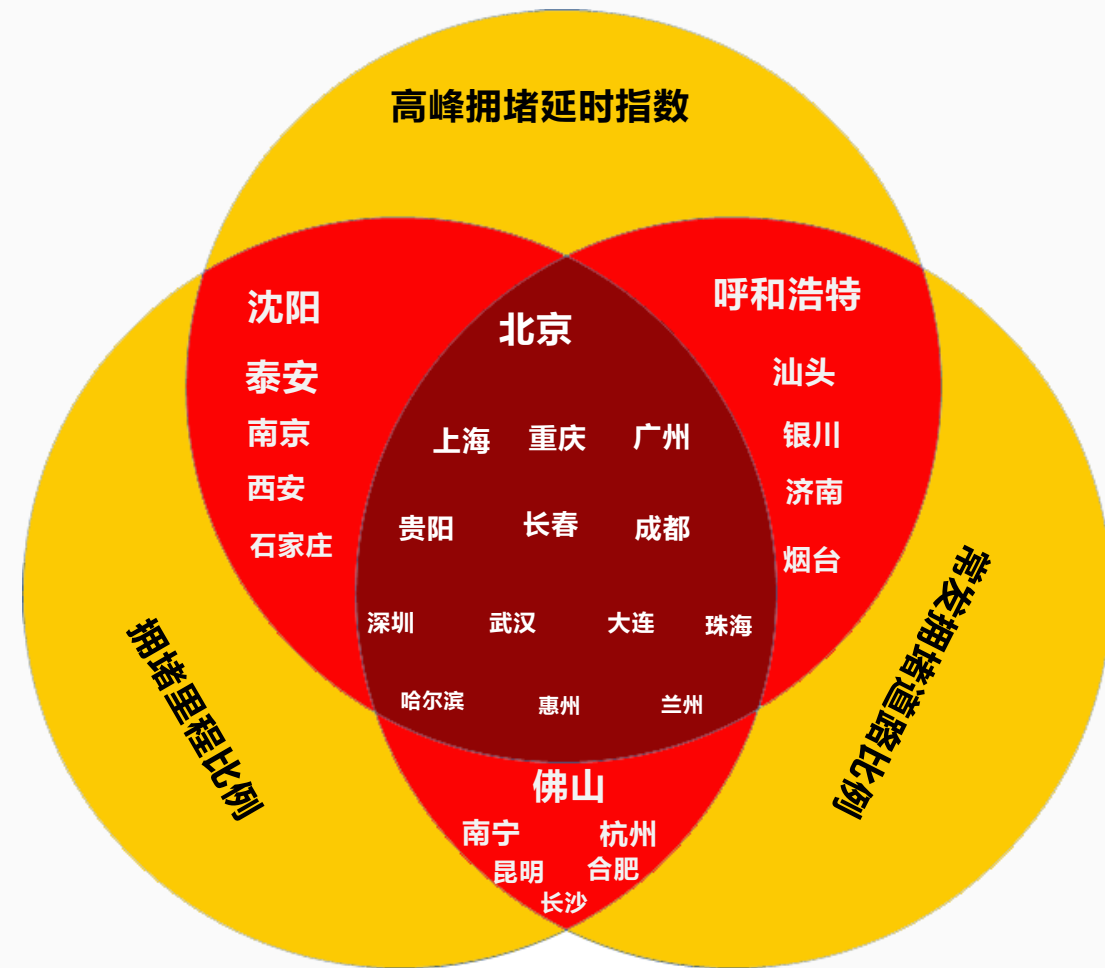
高峰拥堵延时指数

沈阳
泰安
南京
西安
石家庄

北京
上海 重庆 广州
贵阳 长春 成都
深圳 武汉 大连 珠海
哈尔滨 惠州 兰州

呼和浩特
汕头
银川
济南
烟台

拥堵里程比例

常发拥堵道路比例

佛山
南宁 杭州
昆明 合肥
长沙